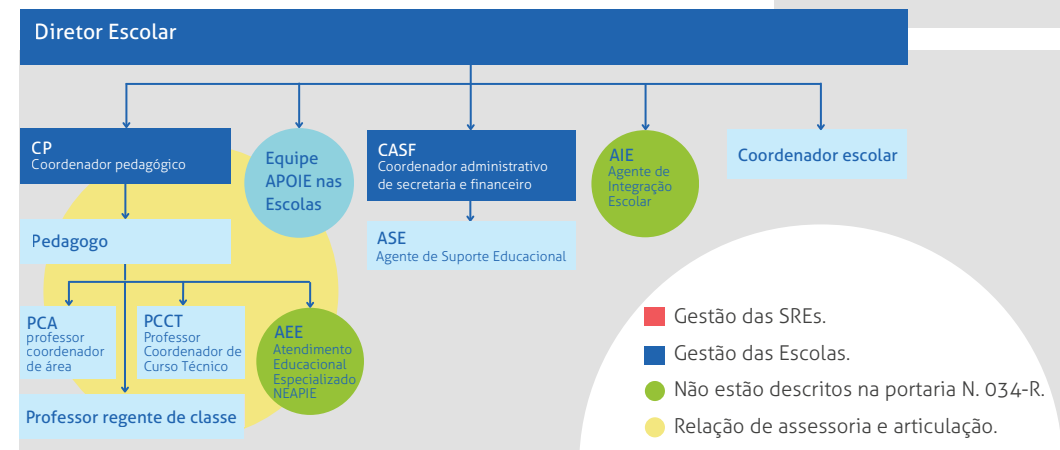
Diretor Escolar

CP
Coordenador pedagógico

Equipe APOIE nas Escolas

CASF
Coordenador administrativo de secretaria e financeiro

AIE
Agente de Integração Escolar

Coordenador escolar

Pedagogo

ASE
Agente de Suporte Educacional

PCA
professor coordenador de área

PCCT
Professor Coordenador de Curso Técnico

AEE
Atendimento Educacional Especializado NEAPIE

Professor regente de classe

Gestão das SREs.

Gestão das Escolas.

Não estão descritos na portaria N. 034-R.

Relação de assessoria e articulação.